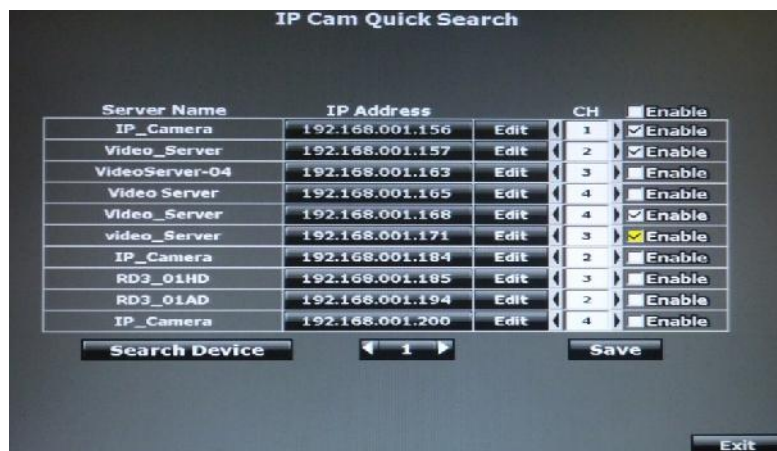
IP Cam Quick Search

| Server Name | IP Address | | CH | Enable |
|---|---|---|---|---|
| IP_Camera | 192.168.001.156 | Edit | 1 | Enable |
| Video_Server | 192.168.001.157 | Edit | 2 | Enable |
| VideoServer-04 | 192.168.001.163 | Edit | 3 | Enable |
| Video Server | 192.168.001.165 | Edit | 4 | Enable |
| Video_Server | 192.168.001.168 | Edit | 4 | Enable |
| video_Server | 192.168.001.171 | Edit | 3 | Enable |
| IP_Camera | 192.168.001.184 | Edit | 2 | Enable |
| RD3_01HD | 192.168.001.185 | Edit | 3 | Enable |
| RD3_01AD | 192.168.001.194 | Edit | 2 | Enable |
| IP_Camera | 192.168.001.200 | Edit | 4 | Enable |

Search Device

1

Save

Exit